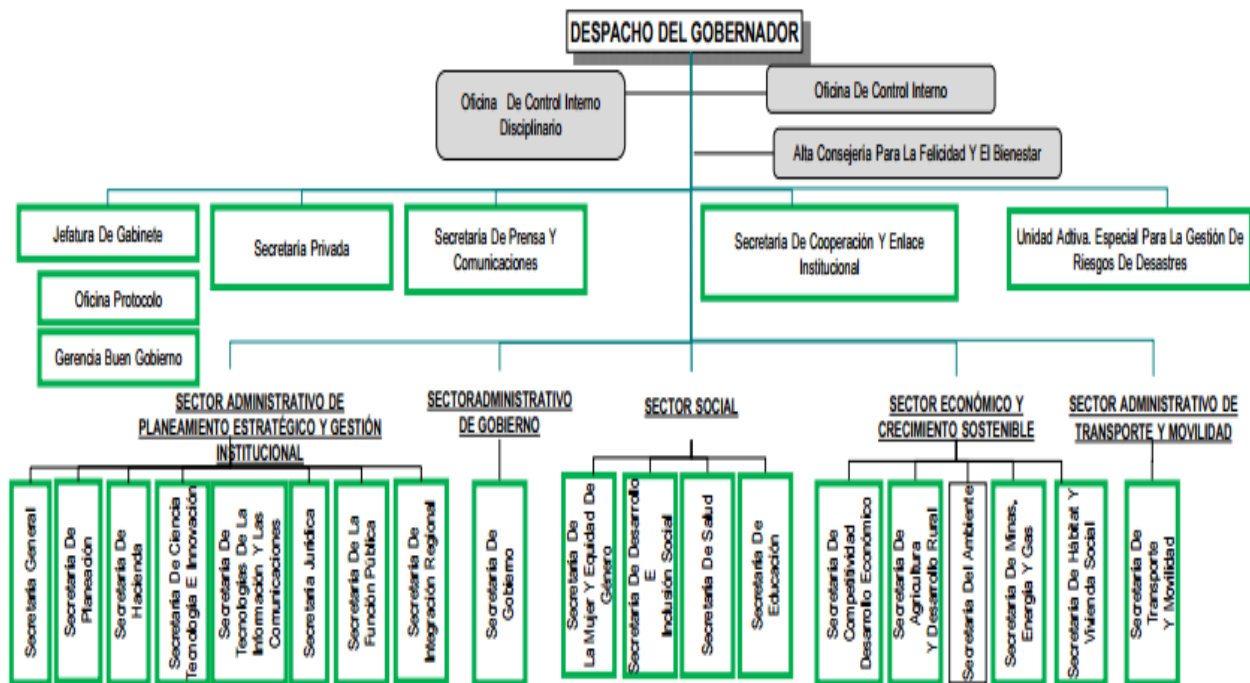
DESPACHO DEL GOBERNADOR

Oficina De Control Interno Disciplinario

Oficina De Control Interno

Alta Consejeria Para La Felicidad Y El Bienestar

Jefatura De Gabinete

Oficina Protocolo

Gerencia Buen Gobierno

Secretaria Privada

Secretaria De Prensa Y Comunicaciones

Secretaria De Cooperación Y Enlace Institucional

Unidad Adtiva. Especial Para La Gestión De Riesgos De Desastres

SECTOR ADMINISTRATIVO DE PLANEAMIENTO ESTRATÉGICO Y GESTIÓN INSTITUCIONAL

Secretaria General

Secretaria De Planeación

Secretaria De Hacienda

Secretaria De Ciencia Tecnologia E Innovación

Secretaria De Tecnologias De La Información Y Las Comunicaciones

Secretaria Juridica

Secretaria De La Función Pública

Secretaria De Integración Regional

SECTORADMINISTRATIVO DE GOBIERNO

Secretaria De Gobierno

SECTOR SOCIAL

Secretaria De La Mujer Y Equidad De Género

Secretaria De Desarrollo E Inclusión Social

Secretaria De Salud

Secretaria De Educación

SECTOR ECONÓMICO Y CRECIMIENTO SOSTENIBLE

Secretaria De Competitividad Desarrollo Económico

Secretaria De Agricultura Y Desarrollo Rural

Secretaria Del Ambiente

Secretaria De Minas, Energia Y Gas

Secretaria De Hábitat Y Vivienda Social

SECTOR ADMINISTRATIVO DE TRANSPORTE Y MOVILIDAD

Secretaria De Transporte Y Movilidad